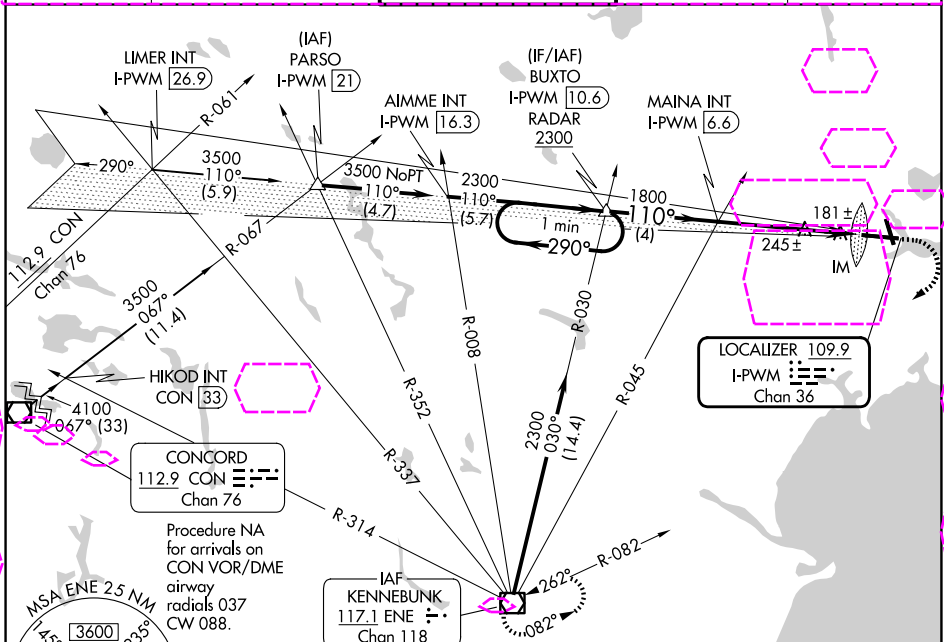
LIMER INT
I-PWM 26.9

(IAF)
PARSO
I-PWM 21

AIMME INT
I-PWM 16.3

(IF/IAF)
BUXTO
I-PWM 10.6
RADAR
2300

MAINA INT
I-PWM 6.6

R-061

290°

3500
110°
(5.9)

3500 NoPT
110°
(4.7)

2300
110°
(5.7)

1 min
290°

1800
110°
(4)

181 ±
245 ±
IM

112.9 CON
Chan 76

R-067

3500
067°
(11.4)

R-008

R-030

R-045

R-352

LOCALIZER 109.9
I-PWM
Chan 36

HIKOD INT
CON 33

4100
067° (33)

CONCORD
112.9 CON
Chan 76

R-337

2300
030°
(14.4)

R-314

R-082

Procedure NA for arrivals on CON VOR/DME airway radials 037 CW 088.

IAF
KENNEBUNK
117.1 ENE
Chan 118

262°
082°

MSA ENE 25 NM
145
3600
035°